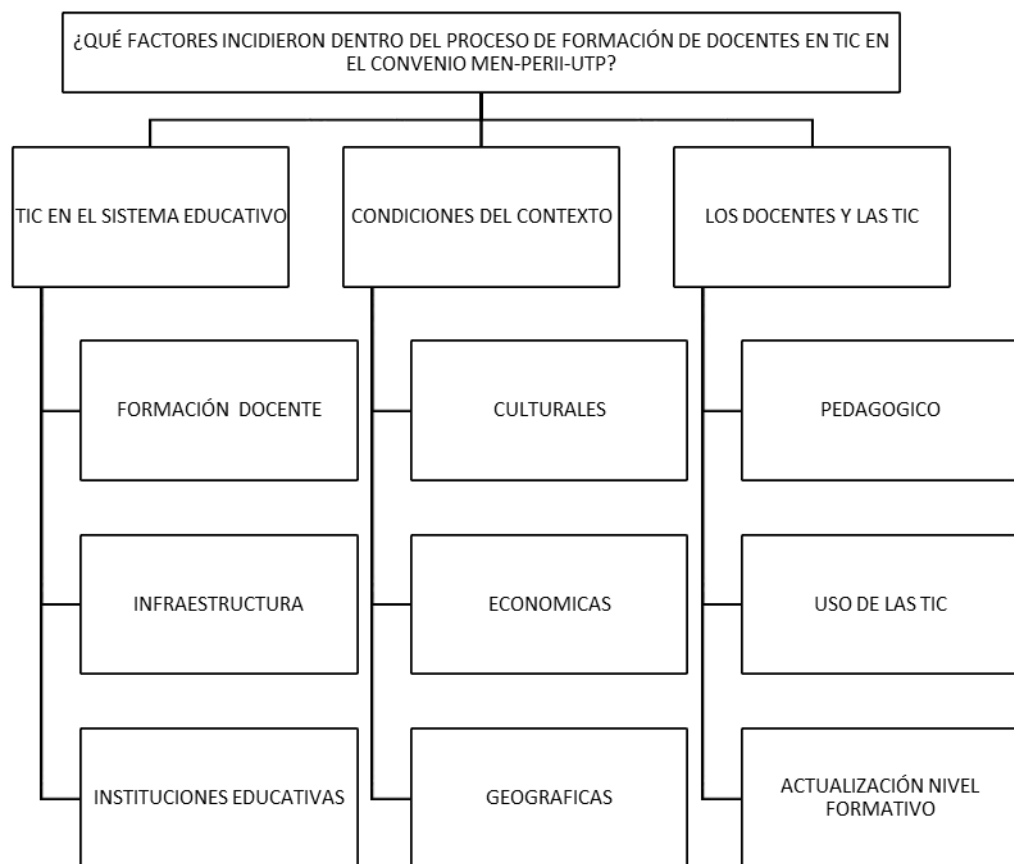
¿QUÉ FACTORES INCIDIERON DENTRO DEL PROCESO DE FORMACIÓN DE DOCENTES EN TIC EN EL CONVENIO MEN-PERII-UTP?

TIC EN EL SISTEMA EDUCATIVO

FORMACIÓN DOCENTE

INFRAESTRUCTURA

INSTITUCIONES EDUCATIVAS

CONDICIONES DEL CONTEXTO

CULTURALES

ECONOMICAS

GEOGRAFICAS

LOS DOCENTES Y LAS TIC

PEDAGOGICO

USO DE LAS TIC

ACTUALIZACIÓN NIVEL FORMATIVO